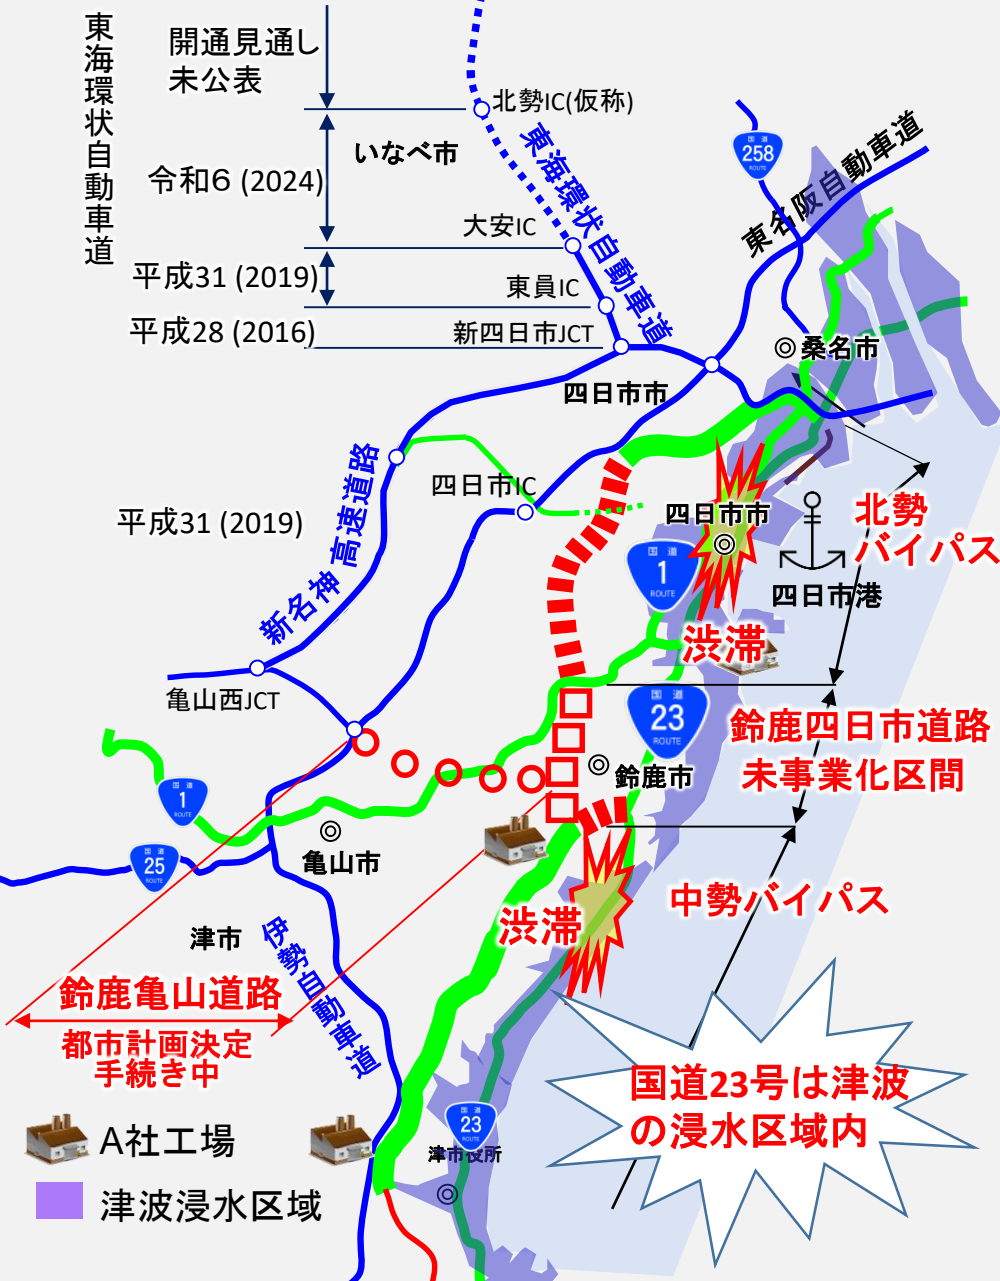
東海環状自動車道

開通見通し未公表

北勢IC(仮称)

いなべ市

令和6 (2024)

東海環状自動車道

大安IC

平成31 (2019)

東員IC

平成28 (2016)

新四日市JCT

258

東名阪自動車道

桑名市

四日市市

新名神高速道路

四日市IC

四日市市

北勢バイパス

平成31 (2019)

1

四日市港

渋滞

亀山西JCT

23

鈴鹿四日市道路未事業化区間

鈴鹿市

1

亀山市

25

中勢バイパス

津市

伊勢自動車道

渋滞

鈴鹿亀山道路

都市計画決定手続き中

国道23号は津波の浸水区域内

23

津市役所

A社工場

津波浸水区域